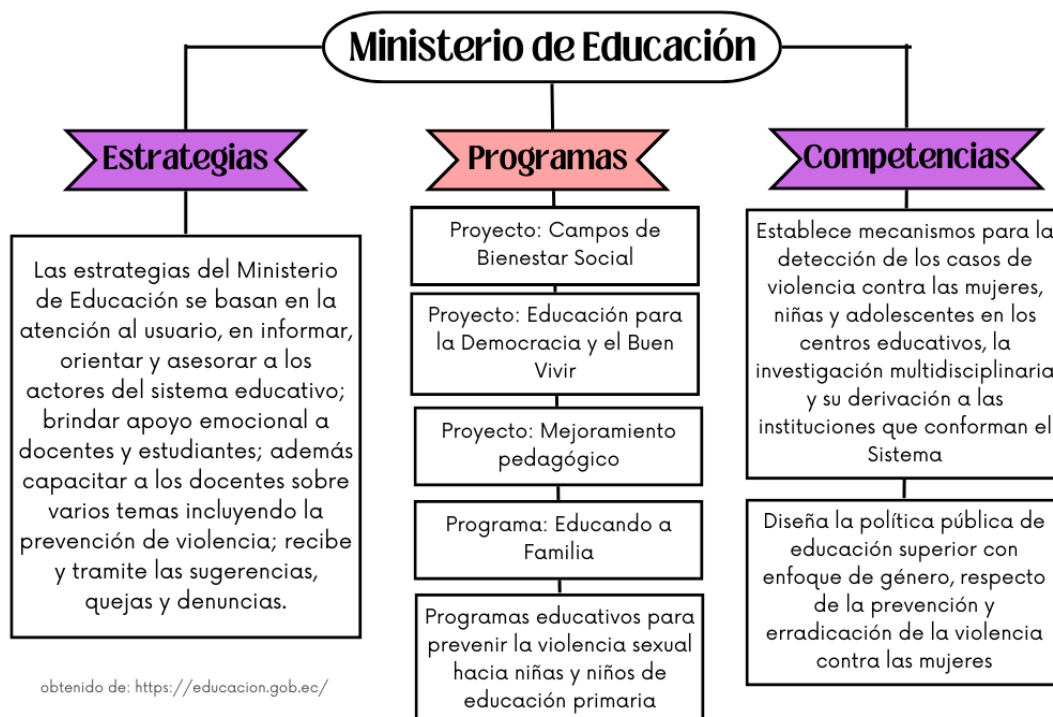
Ministerio de Educación

Estrategias

Las estrategias del Ministerio de Educación se basan en la atención al usuario, en informar, orientar y asesorar a los actores del sistema educativo; brindar apoyo emocional a docentes y estudiantes; además capacitar a los docentes sobre varios temas incluyendo la prevención de violencia; recibe y tramite las sugerencias, quejas y denuncias.

obtenido de: https://educacion.gob.ec/

Programas

Proyecto: Campos de Bienestar Social

Proyecto: Educación para la Democracia y el Buen Vivir

Proyecto: Mejoramiento pedagógico

Programa: Educando a Familia

Programas educativos para prevenir la violencia sexual hacia niñas y niños de educación primaria

Competencias

Establece mecanismos para la detección de los casos de violencia contra las mujeres, niñas y adolescentes en los centros educativos, la investigación multidisciplinaria y su derivación a las instituciones que conforman el Sistema

Diseña la política pública de educación superior con enfoque de género, respecto de la prevención y erradicación de la violencia contra las mujeres